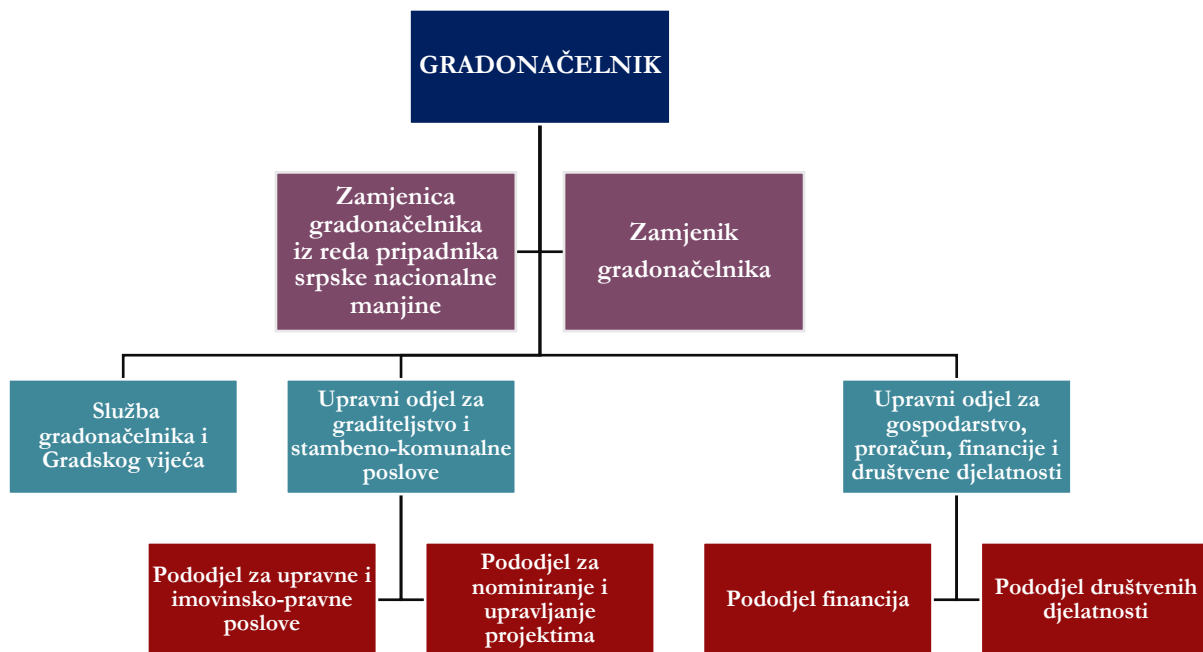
GRADONAČELNIK

Zamjenica gradonačelnika iz reda pripadnika srpske nacionalne manjine

Zamjenik gradonačelnika

Služba gradonačelnika i Gradskog vijeća

Upravni odjel za graditeljstvo i stambeno-komunalne poslove

Upravni odjel za gospodarstvo, proračun, financije i društvene djelatnosti

Pododjel za upravne i imovinsko-pravne poslove

Pododjel za nominiranje i upravljanje projektima

Pododjel financija

Pododjel društvenih djelatnosti